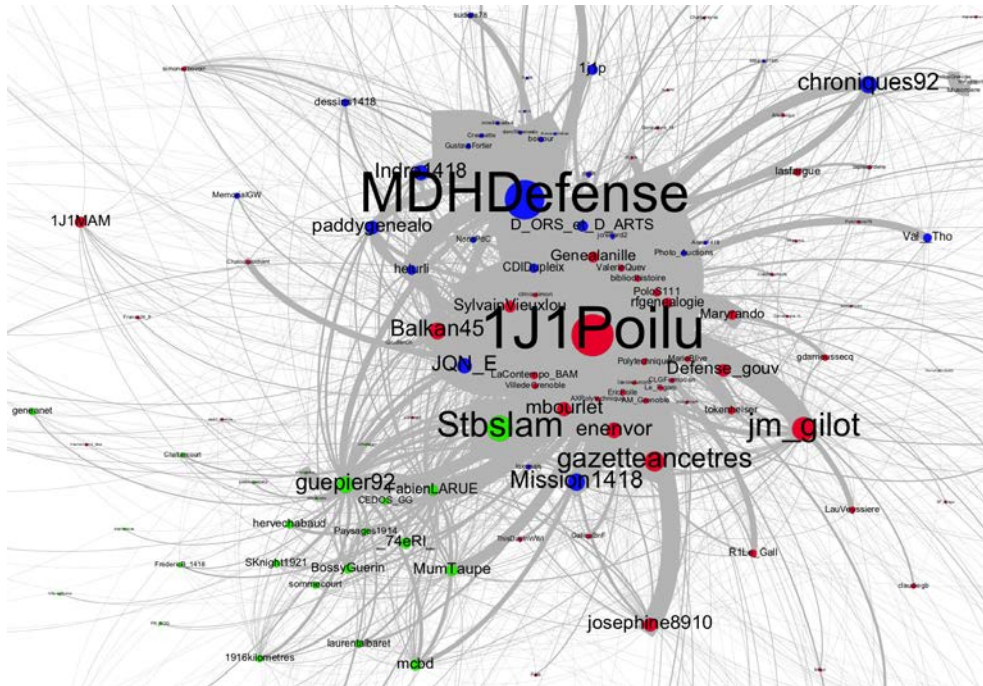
MDHDefense

1J1Poilu

chroniques92

1J1MAM

dessins1418

Indre1418

paddygenealo

MemorialGW

D_ORS_et_D_ARTS

Genealanille

CDIDupleix

heurli

SylvainVieuxlou

Balkan45

JOU_E

rfgenealogie

Maryrando

Defense_gouv

Polo5111

Val_Tho

lasfargue

Stbslam

mbourlet

enenvor

jm_gilot

gazetteancetres

Mission1418

guepier92

FabienLARUE

CEDOS_GG

74eRI

hervechabaud

Paysages1914

SKnight1921

BossyGuerin

MumTaupe

sommecourt

1916kilometres

laurentalbaret

mcbd

josephine8910

R1Le_Gall

LauVerissiere

tokenheiser

gdamiessecq

geneanet

Frederic_1418

Chaliecourt

LaContempo_BAM

VilledeGrenoble

Polytechnique

AM_Grenoble

Photo_auctions

NordPdC

Gustave Forster

bonour

1jdp